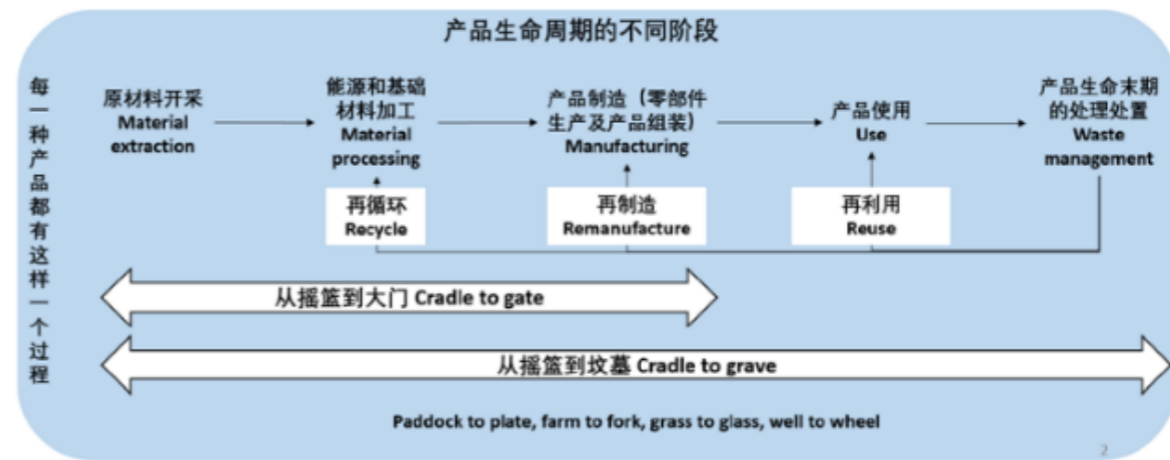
产品生命周期的不同阶段

每一种产品都有这样一个过程

原材料开采
Material extraction

能源和基础材料加工
Material processing

产品制造（零部件生产及产品组装）
Manufacturing

产品使用
Use

产品生命末期的处理处置
Waste management

再循环
Recycle

再制造
Remanufacture

再利用
Reuse

从摇篮到大门 Cradle to gate

从摇篮到坟墓 Cradle to grave

Paddock to plate, farm to fork, grass to glass, well to wheel

2